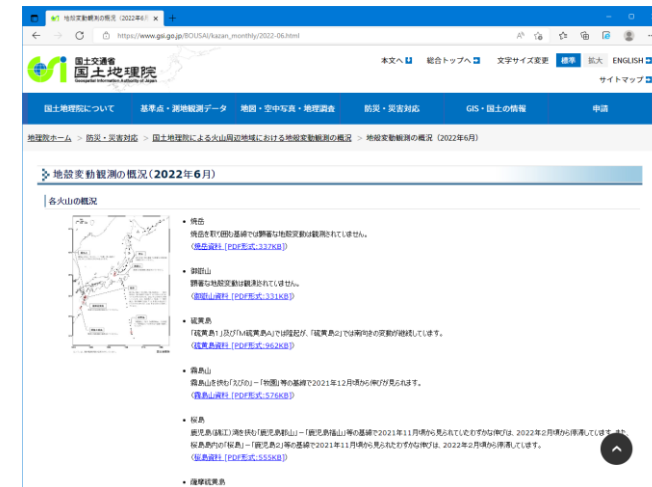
地殻変動観測の概況（2022年6月）

https://www.gsi.go.jp/BOUSAI/kazan_monthly/2022-06.html

国土交通省 国土地理院
Geospatial Information Authority of Japan

本文へ 総合トップへ 文字サイズ変更 標準 拡大 ENGLISH
サイトマップ

国土地理院について 基準点・測地観測データ 地図・空中写真・地理調査 防災・災害対応 GIS・国土の情報 申請

地理院ホーム > 防災・災害対応 > 国土地理院による火山周辺地域における地殻変動観測の概況 > 地殻変動観測の概況（2022年6月）

地殻変動観測の概況（2022年6月）

各火山の概況

焼岳
焼岳を取り囲む基線では顕著な地殻変動は観測されていません。
（焼岳資料 [PDF形式：337KB]）

御嶽山
顕著な地殻変動は観測されていません。
（御嶽山資料 [PDF形式：331KB]）

硫黄島
「硫黄島1」及び「M硫黄島A」では隆起が、「硫黄島2」では南向きの変動が継続しています。
（硫黄島資料 [PDF形式：962KB]）

霧島山
霧島山を挟む「えびの」－「牧園」等の基線で2021年12月頃から伸びが見られます。
（霧島山資料 [PDF形式：576KB]）

桜島
鹿児島湾奥部（姶良カルデラ）を挟む「鹿児島郡山」－「鹿児島福山」等の基線で2021年11月頃から見られていたわずかな伸びは、2022年2月頃から停滞しています。また桜島島内の「桜島」－「鹿児島2」等の基線で2021年11月頃から見られたわずかな伸びは、2022年2月頃から停滞しています。
（桜島資料 [PDF形式：555KB]）

薩摩硫黄島